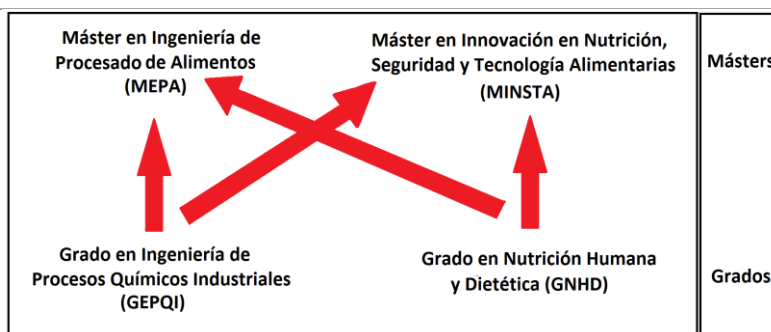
Máster en Ingeniería de Procesado de Alimentos (MEPA)

Máster en Innovación en Nutrición, Seguridad y Tecnología Alimentarias (MINSTA)

Grado en Ingeniería de Procesos Químicos Industriales (GEPQI)

Grado en Nutrición Humana y Dietética (GNHD)

Másters

Grados